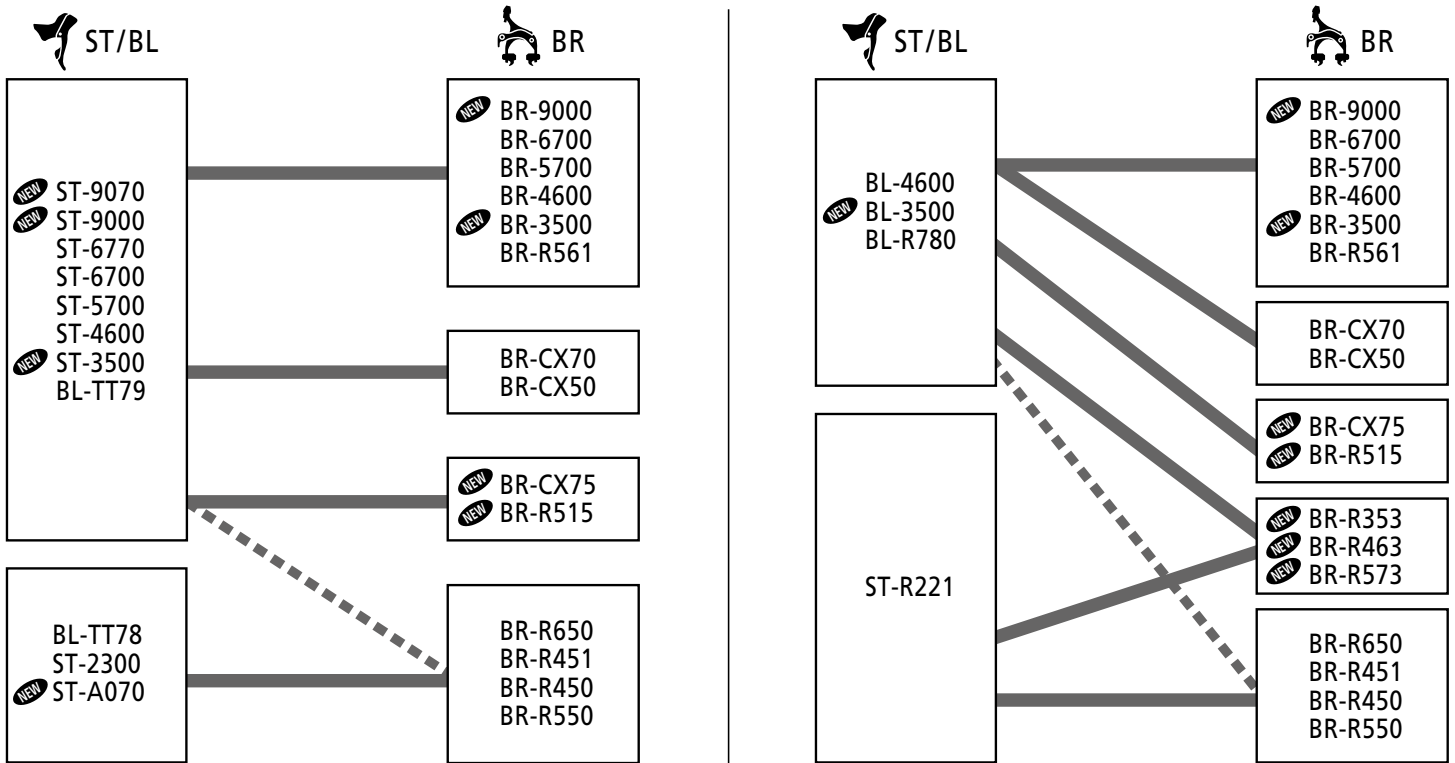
ST/BL

BR

NEW ST-9070
NEW ST-9000
ST-6770
ST-6700
ST-5700
ST-4600
NEW ST-3500
BL-TT79

BL-TT78
ST-2300
NEW ST-A070

NEW BR-9000
BR-6700
BR-5700
BR-4600
NEW BR-3500
BR-R561

BR-CX70
BR-CX50

NEW BR-CX75
NEW BR-R515

BR-R650
BR-R451
BR-R450
BR-R550

ST/BL

BR

BL-4600
NEW BL-3500
BL-R780

ST-R221

NEW BR-9000
BR-6700
BR-5700
BR-4600
NEW BR-3500
BR-R561

BR-CX70
BR-CX50

NEW BR-CX75
NEW BR-R515

NEW BR-R353
NEW BR-R463
NEW BR-R573

BR-R650
BR-R451
BR-R450
BR-R550